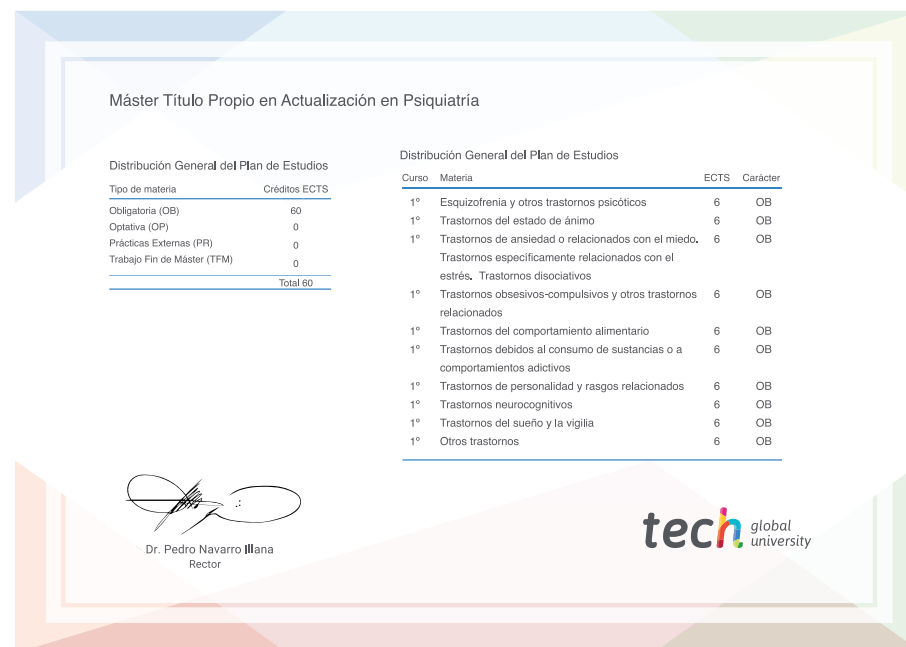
Máster Título Propio en Actualización en Psiquiatría

Distribución General del Plan de Estudios

| Tipo de materia | Créditos ECTS |
|---|---|
| Obligatoria (OB) | 60 |
| Optativa (OP) | 0 |
| Prácticas Externas (PR) | 0 |
| Trabajo Fin de Máster (TFM) | 0 |
| | Total 60 |

Distribución General del Plan de Estudios

| Curso | Materia | ECTS | Carácter |
|---|---|---|---|
| 1º | Esquizofrenia y otros trastornos psicóticos | 6 | OB |
| 1º | Trastornos del estado de ánimo | 6 | OB |
| 1º | Trastornos de ansiedad o relacionados con el miedo. Trastornos específicamente relacionados con el estrés. Trastornos disociativos | 6 | OB |
| 1º | Trastornos obsesivos-compulsivos y otros trastornos relacionados | 6 | OB |
| 1º | Trastornos del comportamiento alimentario | 6 | OB |
| 1º | Trastornos debidos al consumo de sustancias o a comportamientos adictivos | 6 | OB |
| 1º | Trastornos de personalidad y rasgos relacionados | 6 | OB |
| 1º | Trastornos neurocognitivos | 6 | OB |
| 1º | Trastornos del sueño y la vigilia | 6 | OB |
| 1º | Otros trastornos | 6 | OB |

Dr. Pedro Navarro Illana
Rector

tech global university